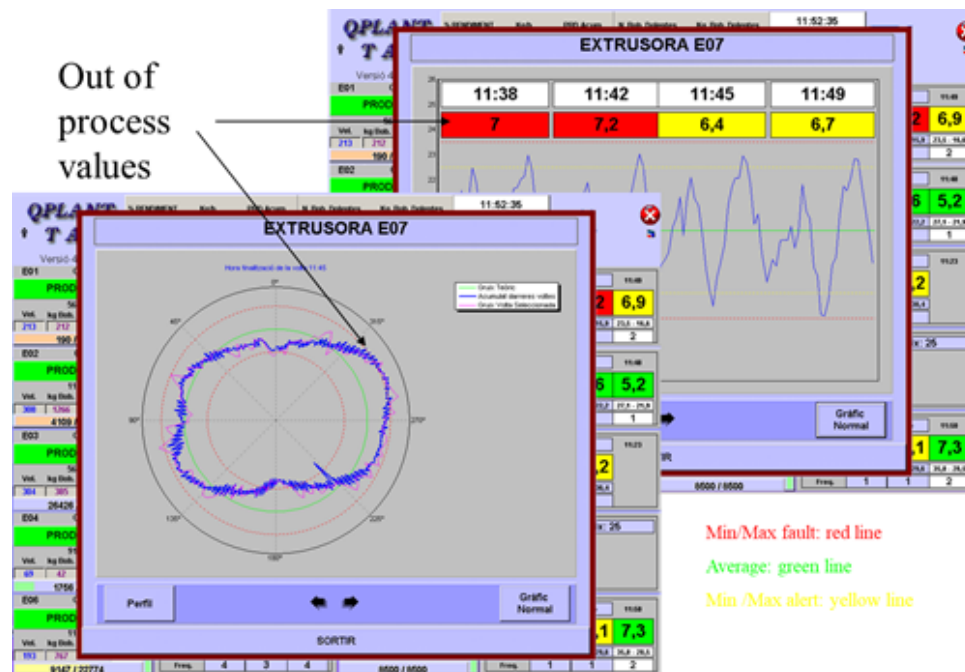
Out of process values

QPLANT
TA
Versió 4
E01
PROD
Vel.
kg Bob.
213
212
190
E02
PROD
% RENDIMENT
Kg/h
EXTRUSORA E07
11:52:35

| 11:38 | 11:42 | 11:45 | 11:49 |
|---|---|---|---|
| 7 | 7,2 | 6,4 | 6,7 |

11:48
2
6,9
2
6
5,2
1
11:23
,2
x: 25
Gràfic Normal
11:58
,1
7,3
2
Freq.
1
1
2
8500 / 8500

QPLANT
TA
Versió 4
E01
PROD
Vel.
kg Bob.
213
212
190
E02
PROD
Vel.
kg Bob.
308
1266
4109
E03
PROD
Vel.
kg Bob.
304
305
26426
E04
PROD
Vel.
kg Bob.
69
42
1756
E06
PROD
Vel.
kg Bob.
193
767
9147 / 22774
% RENDIMENT
Kg/h
11:52:35
EXTRUSORA E07
Hora finalització de la volta 11:45
Grup Teòric
Acumulat darreres voltes
Grup Volta Seleccionada
0°
45°
315°
90°
270°
135°
225°
180°
11:48
2
6,9
2
6
5,2
1
11:23
,2
x: 25
11:58
,1
7,3
Perfil
Gràfic Normal
SORTIR
Freq.
4
3
4
8500 / 8500
1
1
2

Min/Max fault: red line
Average: green line
Min /Max alert: yellow line